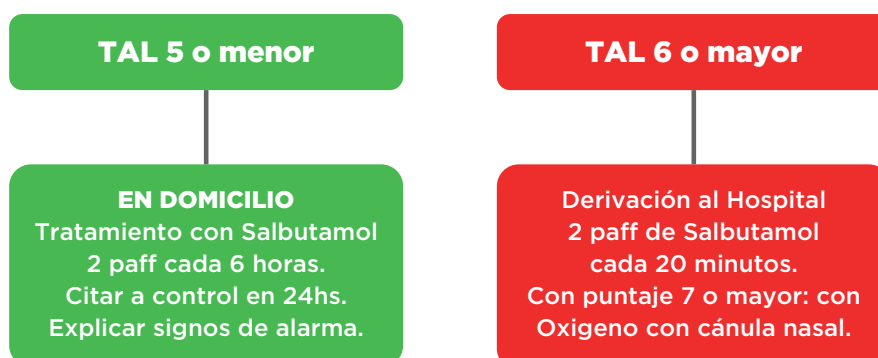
TAL 5 o menor

EN DOMICILIO
Tratamiento con Salbutamol
2 paff cada 6 horas.
Citar a control en 24hs.
Explicar signos de alarma.

TAL 6 o mayor

Derivación al Hospital
2 paff de Salbutamol
cada 20 minutos.
Con puntaje 7 o mayor: con
Oxigeno con cánula nasal.